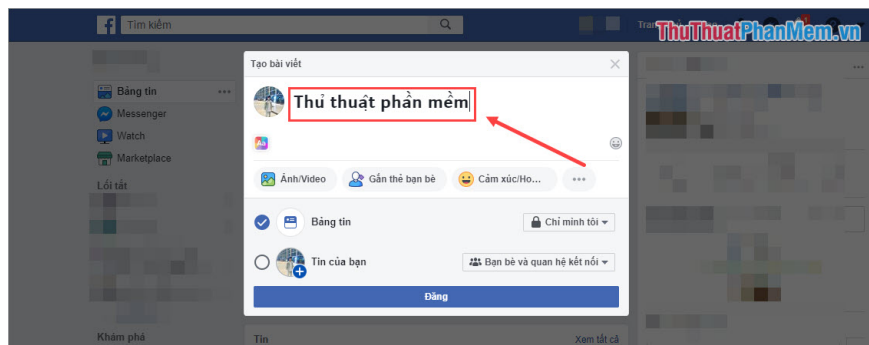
Tìm kiếm

Trang

ThuThuatPhanMem.vn

Tạo bài viết

Thủ thuật phần mềm

Bảng tin

Messenger

Watch

Marketplace

Lối tắt

Ảnh/Video

Gắn thẻ bạn bè

Cảm xúc/Ho...

Bảng tin

Chỉ mình tôi

Tin của bạn

Bạn bè và quan hệ kết nối

Đăng

Khám phá

Tin

Xem tất cả